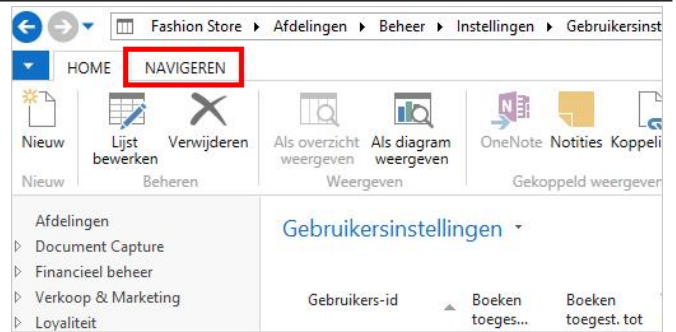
Fashion Store ▸ Afdelingen ▸ Beheer ▸ Instellingen ▸ Gebruikersinst

HOME NAVIGEREN

Nieuw
Lijst bewerken
Verwijderen
Als overzicht weergeven
Als diagram weergeven
OneNote
Notities
Koppeli

Nieuw
Beheren
Weergeven
Gekoppeld weergeven

Afdelingen
Document Capture
Financieel beheer
Verkoop & Marketing
Loyaliteit

Gebruikersinstellingen

Gebruikers-id
Boeken toeges...
Boeken toegest. tot